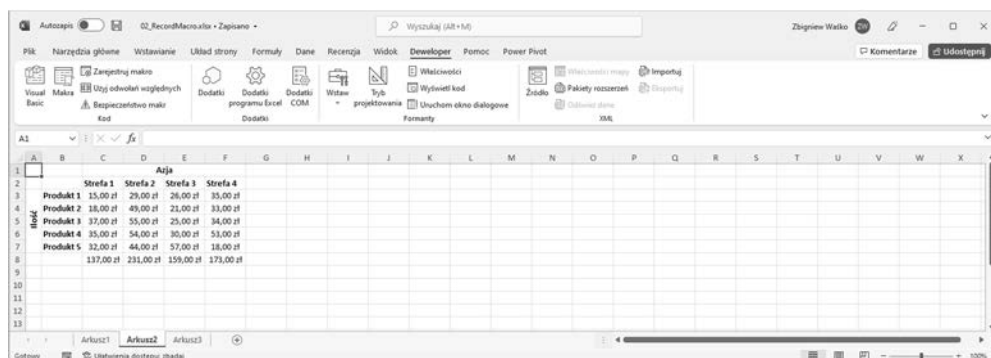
Autozapis 02_RecordMacro.xlsx • Zapisano • Wyszukaj (Alt+M) Zbigniew Waśko ZW

Plik Narzędzia główne Wstawianie Układ strony Formuły Dane Recenzja Widok Deweloper Pomoc Power Pivot Komentarze Udostępnij

Visual Basic Makra Zarejestruj makro Użyj odwołań względnych Bezpieczeństwo makr Kod

Dodatki Dodatki programu Excel Dodatki COM Dodatki

Wstaw Tryb projektowania Właściwości Wyświetl kod Uruchom okno dialogowe Formanty

Źródło Właściwości mapy Pakiety rozszerzeń Odśwież dane Importuj Eksportuj XML

A1 $fx$

| | A | B | C | D | E | F | G |
|---|---|---|---|---|---|---|---|
| 1 | | | | Azja | | | |
| 2 | | | Strefa 1 | Strefa 2 | Strefa 3 | Strefa 4 | |
| 3 | Ilość | Produkt 1 | 15,00 zł | 29,00 zł | 26,00 zł | 35,00 zł | |
| 4 | | Produkt 2 | 18,00 zł | 49,00 zł | 21,00 zł | 33,00 zł | |
| 5 | | Produkt 3 | 37,00 zł | 55,00 zł | 25,00 zł | 34,00 zł | |
| 6 | | Produkt 4 | 35,00 zł | 54,00 zł | 30,00 zł | 53,00 zł | |
| 7 | | Produkt 5 | 32,00 zł | 44,00 zł | 57,00 zł | 18,00 zł | |
| 8 | | | 137,00 zł | 231,00 zł | 159,00 zł | 173,00 zł | |

Arkusz1 Arkusz2 Arkusz3

Gotowy Ułatwienia dostępu: Badaj 100%